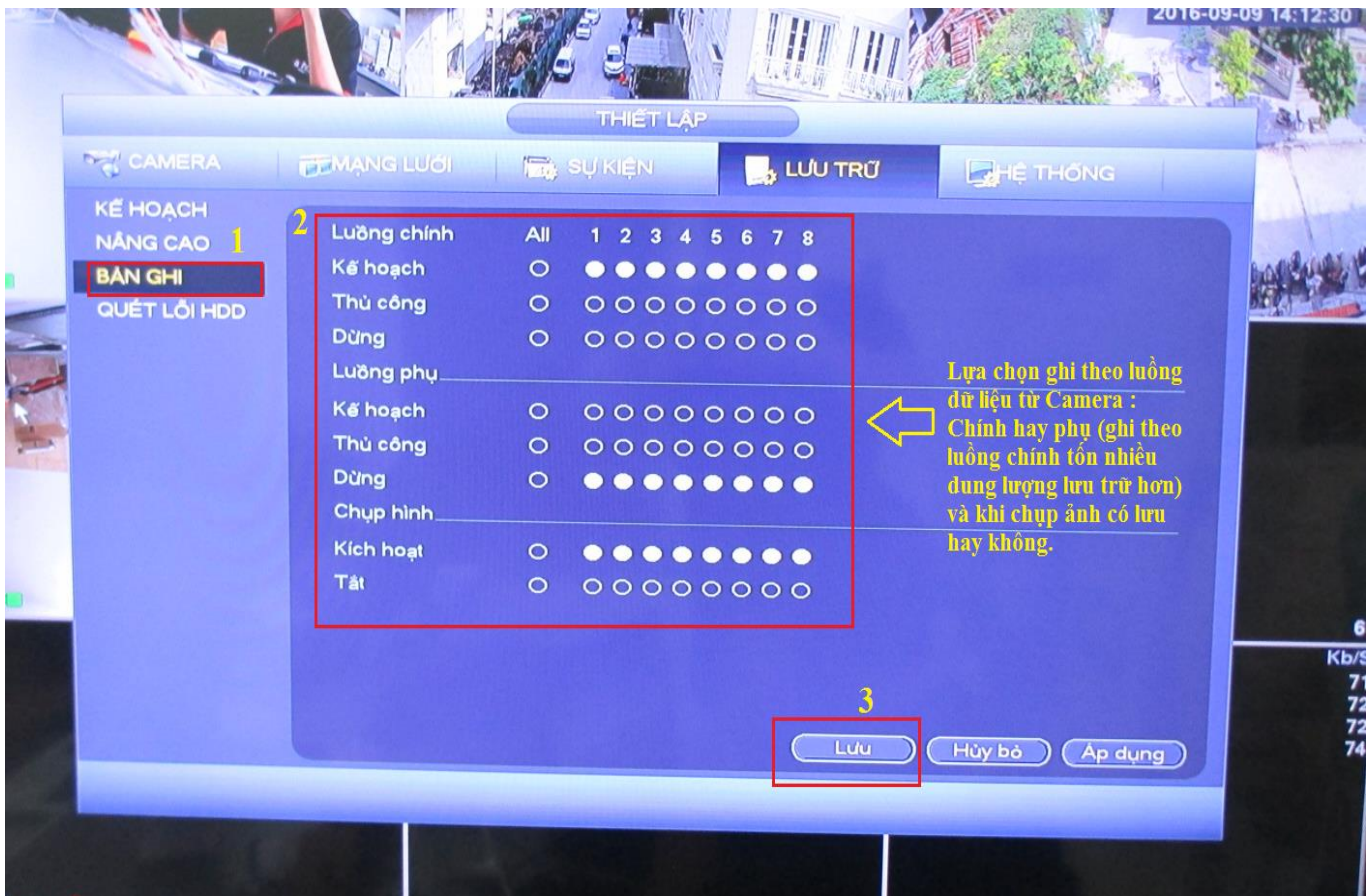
2016-09-09 14:12:30

THIẾT LẬP

CAMERA | MẠNG LƯỚI | SỰ KIỆN | LƯU TRỮ | HỆ THỐNG

KẾ HOẠCH
NÂNG CAO 1
BẢN GHI
QUÉT LỖI HDD

2

| Luồng chính | All | 1 | 2 | 3 | 4 | 5 | 6 | 7 | 8 |
|---|---|---|---|---|---|---|---|---|---|
| Kế hoạch | ○ | ● | ● | ● | ● | ● | ● | ● | ● |
| Thủ công | ○ | ○ | ○ | ○ | ○ | ○ | ○ | ○ | ○ |
| Dừng | ○ | ○ | ○ | ○ | ○ | ○ | ○ | ○ | ○ |
| Luồng phụ | | | | | | | | | |
| Kế hoạch | ○ | ○ | ○ | ○ | ○ | ○ | ○ | ○ | ○ |
| Thủ công | ○ | ○ | ○ | ○ | ○ | ○ | ○ | ○ | ○ |
| Dừng | ○ | ● | ● | ● | ● | ● | ● | ● | ● |
| Chụp hình | | | | | | | | | |
| Kích hoạt | ○ | ● | ● | ● | ● | ● | ● | ● | ● |
| Tắt | ○ | ○ | ○ | ○ | ○ | ○ | ○ | ○ | ○ |

Lựa chọn ghi theo luồng dữ liệu từ Camera : Chính hay phụ (ghi theo luồng chính tốn nhiều dung lượng lưu trữ hơn) và khi chụp ảnh có lưu hay không.

3

Lưu | Hủy bỏ | Áp dụng

6
Kb/S
71
72
72
74